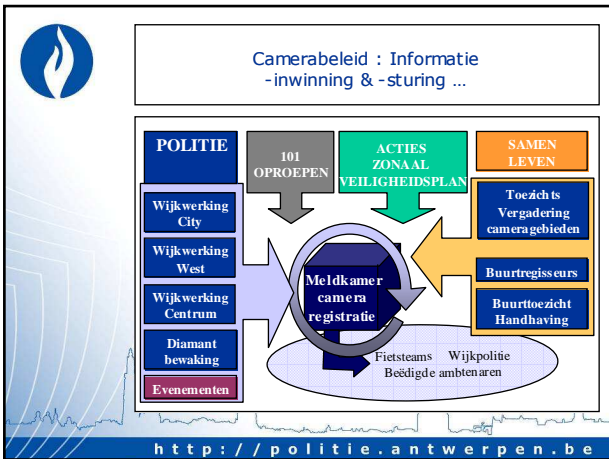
Camerabeleid : Informatie -inwinning & -sturing …

POLITIE

101 OPROEPEN

ACTIES ZONAAL VEILIGHEIDSPLAN

SAMEN LEVEN

Wijkwerking City

Wijkwerking West

Wijkwerking Centrum

Diamant bewaking

Evenementen

Meldkamer camera registratie

Toezichts Vergadering cameragebieden

Buurtregisseurs

Buurttoezicht Handhaving

Fietsteams Wijkpolitie Beëdigde ambtenaren

http://politie.antwerpen.be